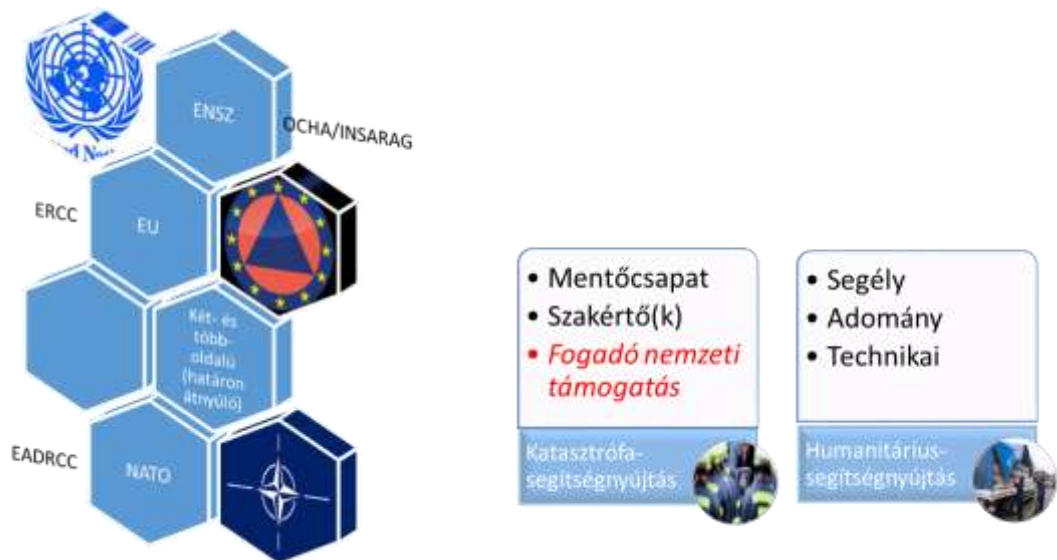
ENSZ

OCHA/INSARAG

ERCC

EU

Két- és több-oldalú (határon átnyúló)

EADRCC

NATO

• Mentőcsapat
• Szakértő(k)
• Fogadó nemzeti támogatás

Katasztrófa-segítségnyújtás

• Segély
• Adomány
• Technikai

Humanitárius-segítségnyújtás